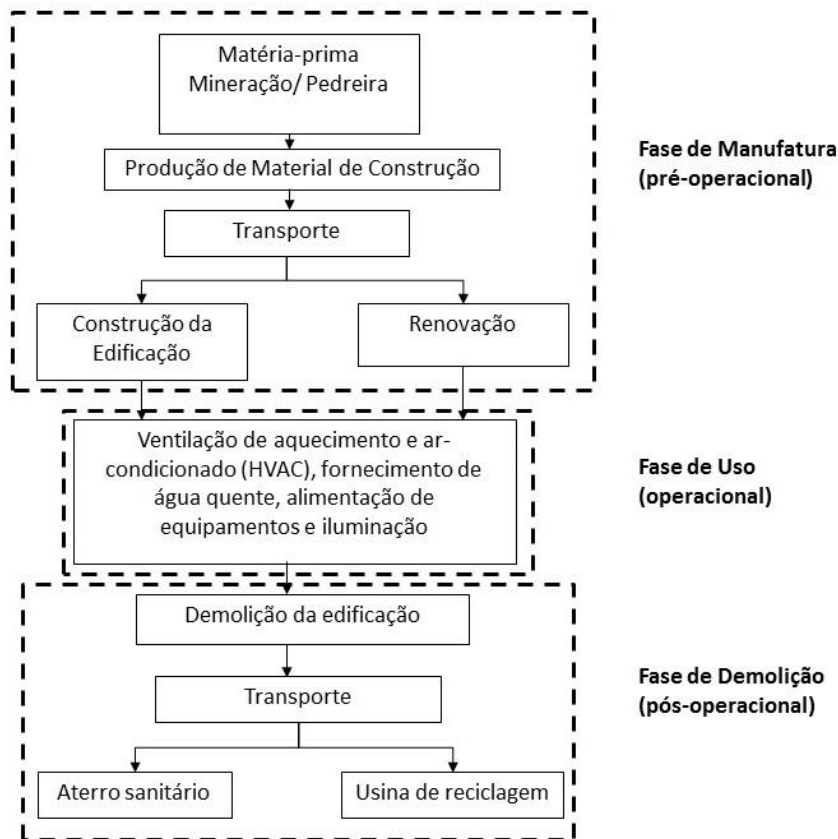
Matéria-prima
Mineração/ Pedreira

Produção de Material de Construção

Transporte

Construção da Edificação

Renovação

Fase de Manufatura
(pré-operacional)

Ventilação de aquecimento e ar-condicionado (HVAC), fornecimento de água quente, alimentação de equipamentos e iluminação

Fase de Uso
(operacional)

Demolição da edificação

Transporte

Aterro sanitário

Usina de reciclagem

Fase de Demolição
(pós-operacional)